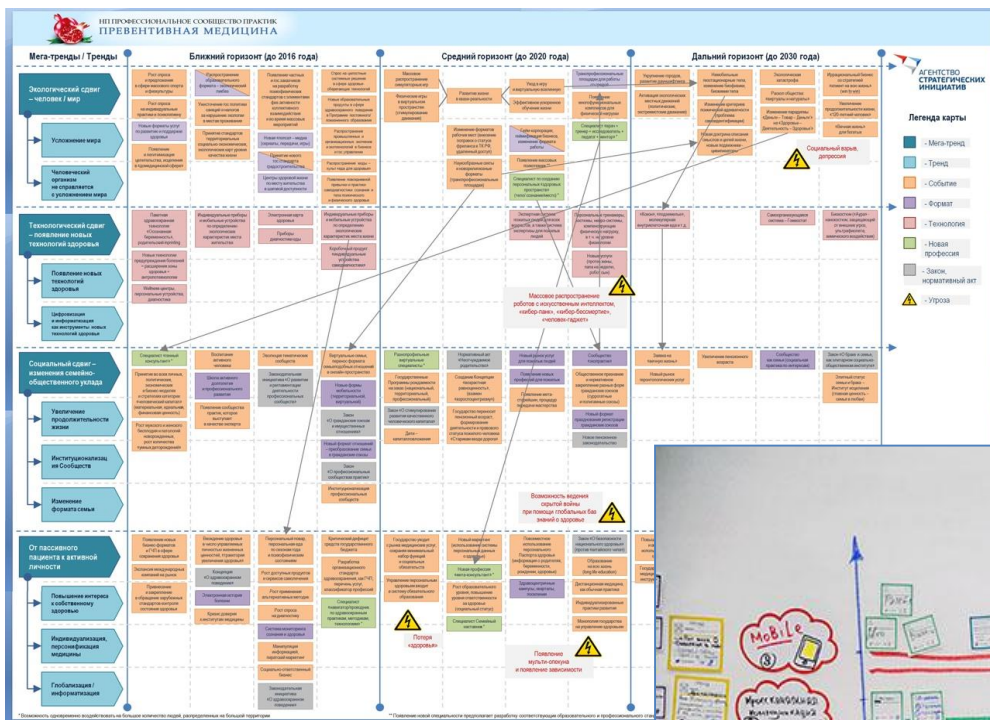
НП ПРОФЕССИОНАЛЬНОЕ СООБЩЕСТВО ПРАКТИК
ПРЕВЕНТИВНАЯ МЕДИЦИНА

Мега-тренды / Тренды

Ближний горизонт (до 2016 года)

Средний горизонт (до 2020 года)

Дальний горизонт (до 2030 года)

АГЕНТСТВО СТРАТЕГИЧЕСКИХ ИНИЦИАТИВ

Легенда карты

- Мега-тренд
- Тренд
- Событие
- Формат
- Технология
- Новая профессия
- Закон, нормативный акт
- Угроза

Экологический сдвиг – человек / мир

Усложнение мира

Человеческий организм не справляется с усложнением мира

Технологический сдвиг – появление новых технологий здоровья

Появление новых технологий здоровья

Цифровизация и информатизация как инструменты новых технологий здоровья

Социальный сдвиг – изменения семейно-общественного уклада

Увеличение продолжительности жизни

Институционализация Сообществ

Изменение формата семьи

От пассивного пациента к активной личности

Повышение интереса к собственному здоровью

Индивидуализация, персонификация медицины

Глобализация / информатизация

Социальный взрыв, депрессия

Массовое распространение роботов с искусственным интеллектом, «кибер-пэки», «кибер-бессмертие», «человек-гаджет»

Возможность ведения скрытой войны при помощи глобальных баз знаний о здоровье

Потеря «здоровья»

Появление мульти-опекуна и появление зависимости

MoBiLe

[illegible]